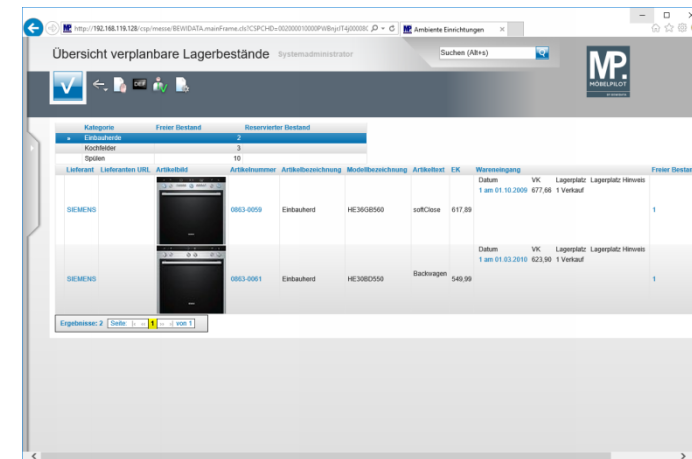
http://192.168.119.128/csp/messe/BEWIDATA.mainFrame.cls?CSPCHD=002000010000PWBnjoIT4j00008

Ambiente Einrichtungen

Übersicht verplanbare Lagerbestände Systemadministrator

Suchen (Alt+s)

MP. MOBELPILOT

| Kategorie | Freier Bestand | Reservierter Bestand |
|---|---|---|
| Einbauherde | 2 | |
| Kochfelder | 3 | |
| Spülen | 10 | |

| Lieferant | Lieferanten URL | Artikelbild | Artikelnummer | Artikelbezeichnung | Modellbezeichnung | Artikeltext | EK | Wareneingang | Freier Bestand |
|---|---|---|---|---|---|---|---|---|---|
| SIEMENS | | | 0863-0059 | Einbauherd | HE36GB560 | softClose | 617,89 | Datum VK Lagerplatz Lagerplatz Hinweis 1 am 01.10.2009 677,66 1 Verkauf | 1 |
| SIEMENS | | | 0863-0061 | Einbauherd | HE30BD550 | Backwagen | 549,99 | Datum VK Lagerplatz Lagerplatz Hinweis 1 am 01.03.2010 623,90 1 Verkauf | 1 |

Ergebnisse: 2 Seite: 1 von 1